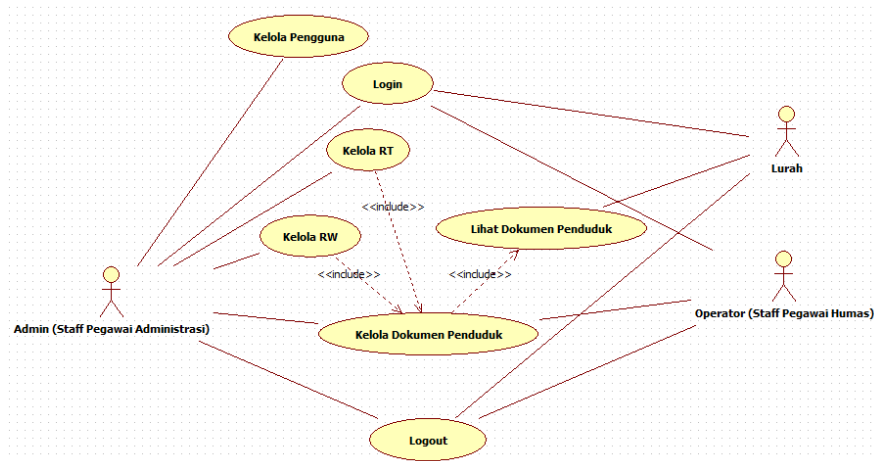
Kelola Pengguna

Login

Kelola RT

Lurah

<<include>>

Lihat Dokumen Penduduk

Kelola RW

<<include>>

<<include>>

Operator (Staff Pegawai Humas)

Admin (Staff Pegawai Administrasi)

Kelola Dokumen Penduduk

Logout